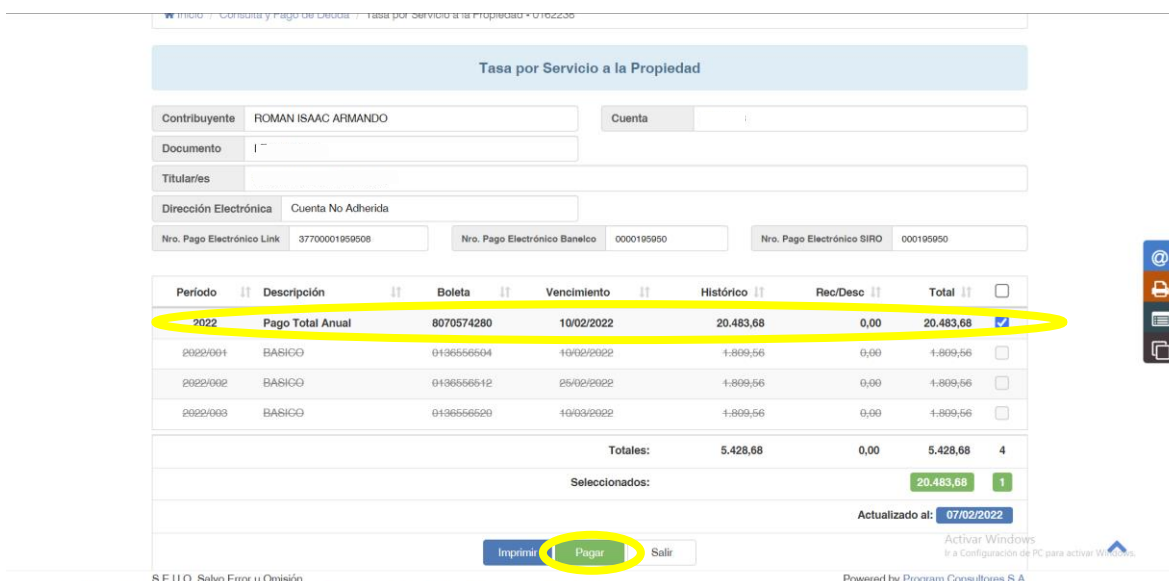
Inicio / Consulta y Pago de Deuda / Tasa por Servicio a la Propiedad • 0162236

Tasa por Servicio a la Propiedad

Contribuyente ROMAN ISAAC ARMANDO
Cuenta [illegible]
Documento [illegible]
Titular/es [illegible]
Dirección Electrónica Cuenta No Adherida
Nro. Pago Electrónico Link 37700001959508
Nro. Pago Electrónico Banelco 0000195950
Nro. Pago Electrónico SIRO 000195950

| Período | Descripción | Boleta | Vencimiento | Histórico | Rec/Desc | Total | |
|---|---|---|---|---|---|---|---|
| 2022 | Pago Total Anual | 8070574280 | 10/02/2022 | 20.483,68 | 0,00 | 20.483,68 | ☑ |
| 2022/001 | BASICO | 0136556504 | 10/02/2022 | 1.809,56 | 0,00 | 1.809,56 | ☐ |
| 2022/002 | BASICO | 0136556512 | 25/02/2022 | 1.809,56 | 0,00 | 1.809,56 | ☐ |
| 2022/003 | BASICO | 0136556520 | 10/03/2022 | 1.809,56 | 0,00 | 1.809,56 | ☐ |

Totales: 5.428,68 0,00 5.428,68 4
Seleccionados: 20.483,68 1
Actualizado al: 07/02/2022

Imprimir Pagar Salir

Activar Windows
Ir a Configuración de PC para activar Windows.

S.E.U.O. Salvo Error u Omisión
Powered by Program Consultores S.A.